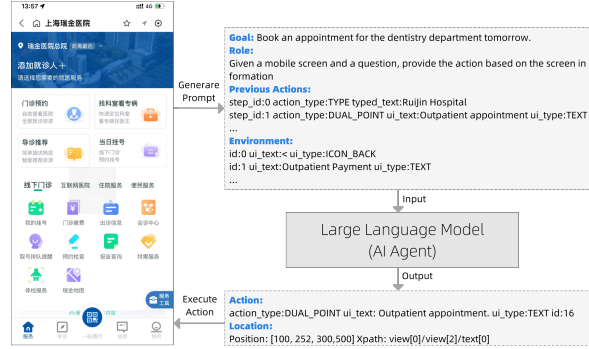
13:57
4G
上海瑞金医院
瑞金医院总院
添加就诊人 +
请先添加需要的就医服务
门诊预约
找科室看专病
导诊推荐
当日挂号
线下门诊
互联网医院
住院服务
便民服务
我的挂号
门诊缴费
出诊信息
会诊中心
取号排队提醒
预约检查
报告查询
特需服务
体检服务
瑞金地图
服务
一码通行
我的

Generare Prompt

Goal: Book an appointment for the dentistry department tomorrow.
Role:
Given a mobile screen and a question, provide the action based on the screen in formation
Previous Actions:
step_id:0 action_type:TYPE typed_text:Ruijin Hospital
step_id:1 action_type:DUAL_POINT ui_text:Outpatient appointment ui_type:TEXT
...
Environment:
id:0 ui_text:< ui_type:ICON_BACK
id:1 ui_text:Outpatient Payment ui_type:TEXT
...

Input

Large Language Model
(AI Agent)

Output

Execute Action

Action:
action_type:DUAL_POINT ui_text: Outpatient appointment. ui_type:TEXT id:16
Location:
Position: [100, 252, 300,500] Xpath: view[0]/view[2]/text[0]